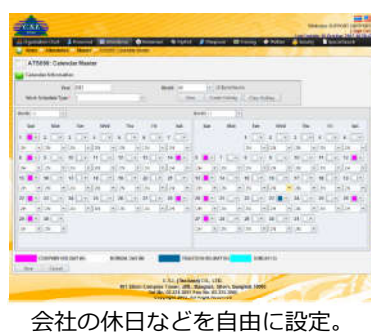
ATS030 : Calendar Master

Calendar Information

Sun Mon Tue Wed Thu Fri Sat

Sun Mon Tue Wed Thu Fri Sat

COMPANY HOLIDAY (M)

NORMAL DAY (N)

VACATION HOLIDAY (V)

SUNDAY (S)

Save Cancel

会社の休日などを自由に設定。